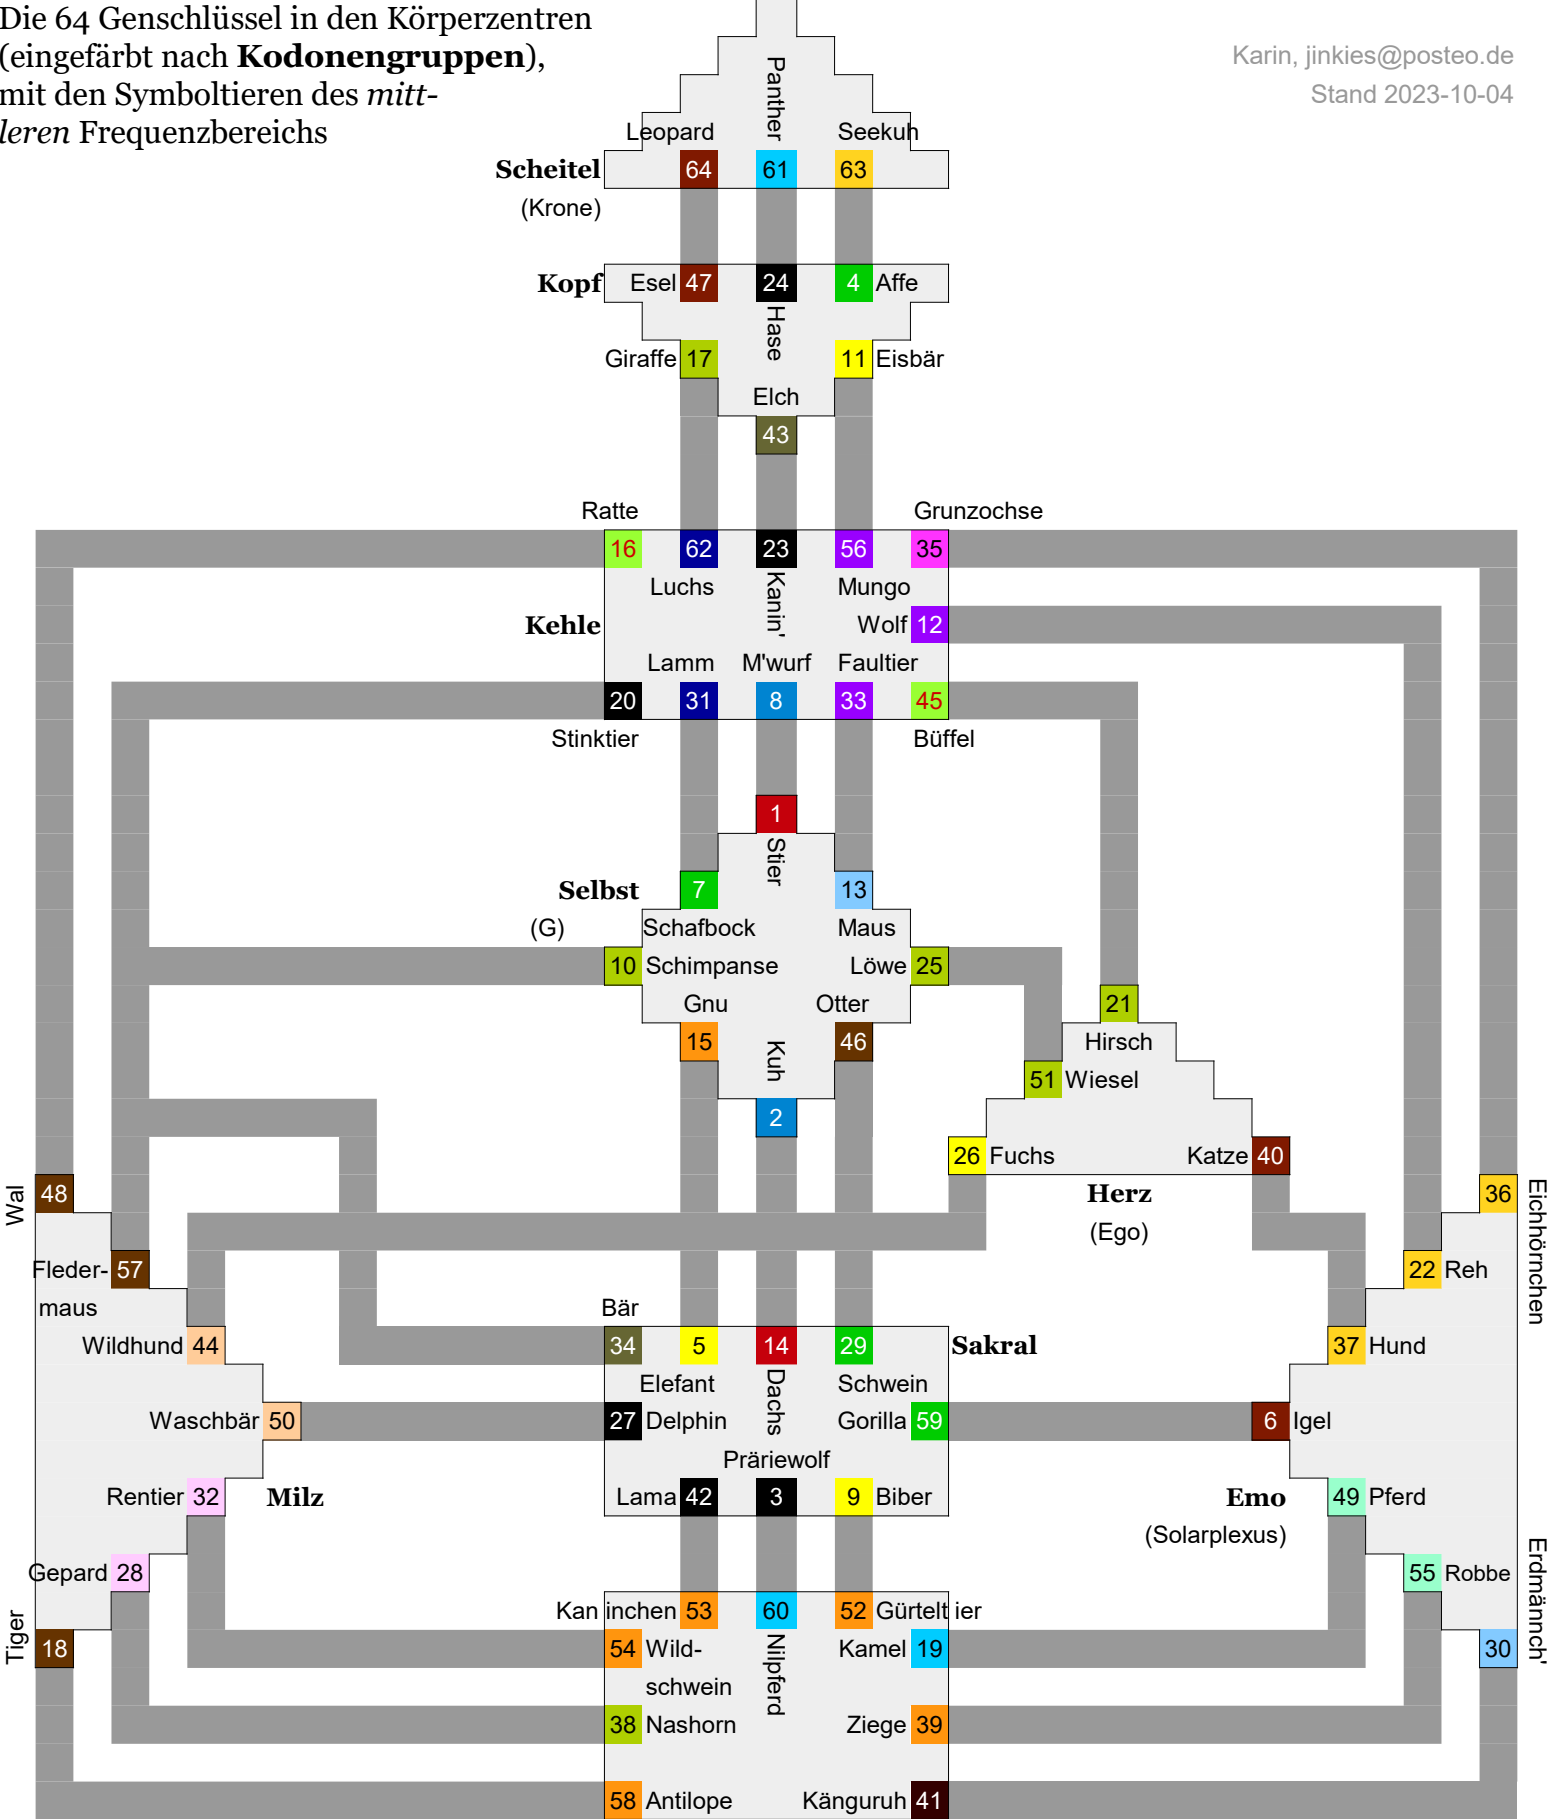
Die 64 Genschlüssel in den Körperzentren (eingefärbt nach **Kodonengruppen**), mit den Symboltieren des *mittleren* Frequenzbereichs

Karin, jinkies@posteo.de
Stand 2023-10-04

Panther
Leopard Seekuh
Scheitel 64 61 63
(Krone)

Kopf Esel 47 24 4 Affe
Hase
Giraffe 17 11 Eisbär
Elch
43

Ratte Grunzochse
16 62 23 56 35
Luchs Kanin' Mungo
Kehle Wolf 12
Lamm M'wurf Faultier
20 31 8 33 45
Stinktier Büffel

1
Stier
Selbst 7 13
(G) Schafbock Maus
10 Schimpanse Löwe 25
Gnu Otter
15 Kuh 46
2

21
Hirsch
51 Wiesel
26 Fuchs Katze 40
Herz
(Ego)

Wal 48
Fleder- 57
maus
Wildhund 44
Waschbär 50
Rentier 32 Milz
Gepard 28
Tiger 18

Bär
34 5 14 29 Sakral
Elefant Dachs Schwein
27 Delphin Gorilla 59
Präriewolf
Lama 42 3 9 Biber

36 Eichhörnchen
22 Reh
37 Hund
6 Igel
Emo 49 Pferd
(Solarplexus)
55 Robbe
30 Erdmännch'

Kaninchen 53 60 52 Gürteltier
54 Wild- Nilpferd Kamel 19
schwein
38 Nashorn Ziege 39
58 Antilope Känguruh 41